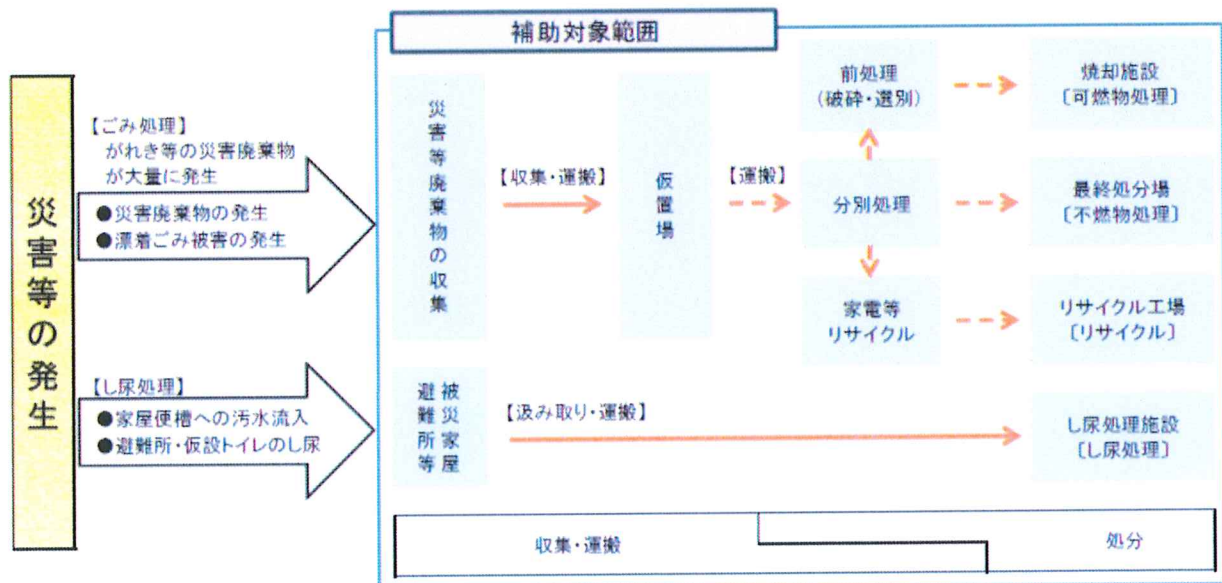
災害等の発生

【ごみ処理】
がれき等の災害廃棄物が大量に発生
●災害廃棄物の発生
●漂着ごみ被害の発生

【し尿処理】
●家屋便槽への汚水流入
●避難所・仮設トイレのし尿

補助対象範囲

災害等廃棄物の収集

【収集・運搬】

仮置場

【運搬】

前処理
(破砕・選別)

分別処理

家電等
リサイクル

焼却施設
〔可燃物処理〕

最終処分場
〔不燃物処理〕

リサイクル工場
〔リサイクル〕

被災家屋
避難所等

【汲み取り・運搬】

し尿処理施設
〔し尿処理〕

収集・運搬

処分